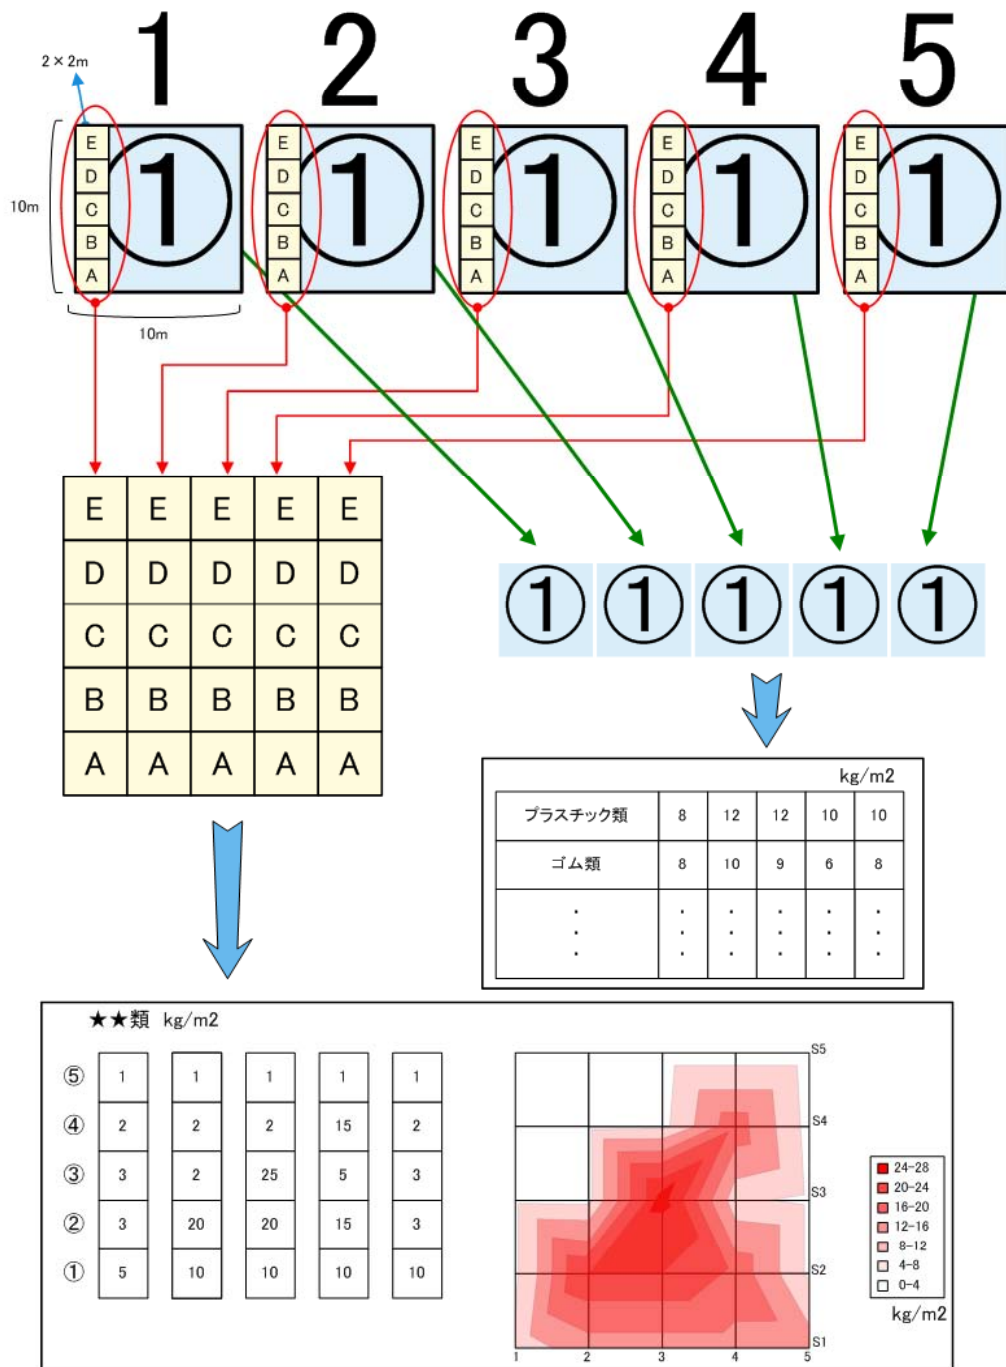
1 2 3 4 5

2×2m

10m

10m

| E | ① |
|---|---|
| D | |
| C | |
| B | |
| A | |

| E | E | E | E | E |
|---|---|---|---|---|
| D | D | D | D | D |
| C | C | C | C | C |
| B | B | B | B | B |
| A | A | A | A | A |

① ① ① ① ①

kg/m2

| プラスチック類 | 8 | 12 | 12 | 10 | 10 |
|---|---|---|---|---|---|
| ゴム類 | 8 | 10 | 9 | 6 | 8 |
| ・<br>・<br>・ | ・<br>・<br>・ | ・<br>・<br>・ | ・<br>・<br>・ | ・<br>・<br>・ | ・<br>・<br>・ |

★★類 kg/m2

| ⑤ | 1 | 1 | 1 | 1 | 1 |
|---|---|---|---|---|---|
| ④ | 2 | 2 | 2 | 15 | 2 |
| ③ | 3 | 2 | 25 | 5 | 3 |
| ② | 3 | 20 | 20 | 15 | 3 |
| ① | 5 | 10 | 10 | 10 | 10 |

S5
S4
S3
S2
S1
1 2 3 4 5

24-28
20-24
16-20
12-16
8-12
4-8
0-4
kg/m2